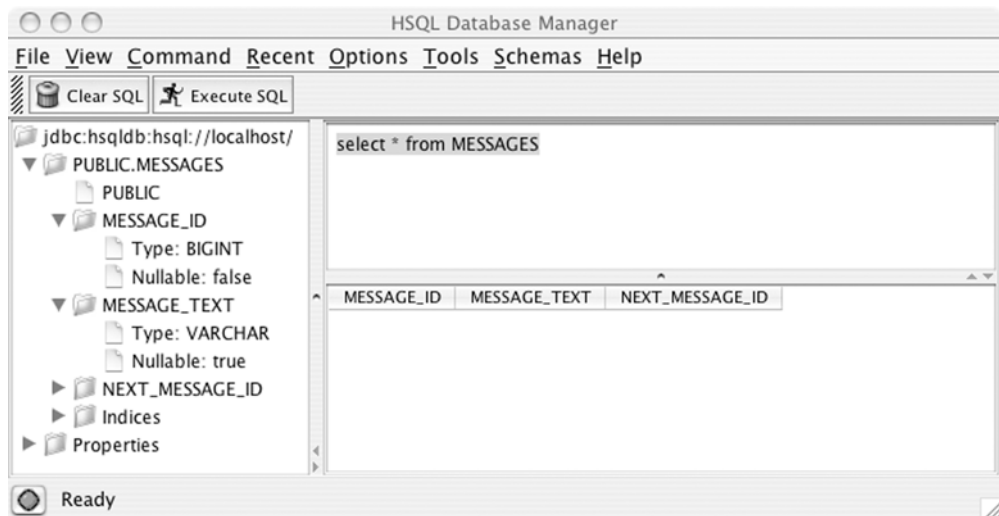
HSQL Database Manager

File View Command Recent Options Tools Schemas Help

Clear SQL Execute SQL

jdbc:hsqldb:hsql://localhost/
PUBLIC.MESSAGES
PUBLIC
MESSAGE_ID
Type: BIGINT
Nullable: false
MESSAGE_TEXT
Type: VARCHAR
Nullable: true
NEXT_MESSAGE_ID
Indices
Properties

select * from MESSAGES

| MESSAGE_ID | MESSAGE_TEXT | NEXT_MESSAGE_ID |
|---|---|---|

Ready